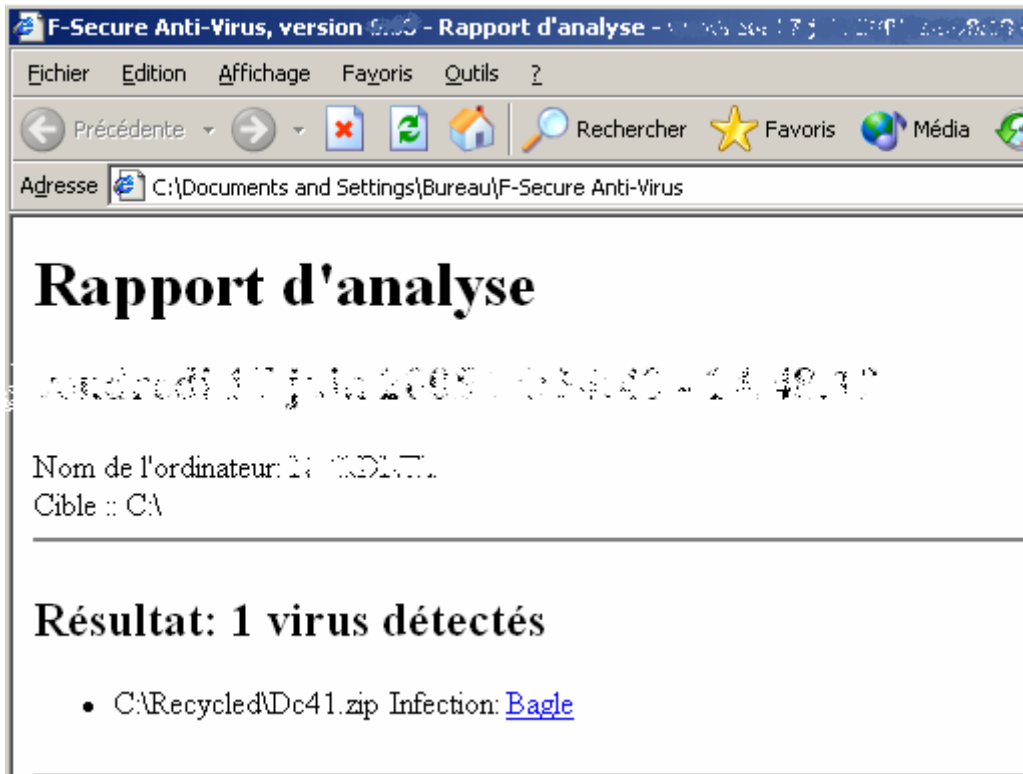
F-Secure Anti-Virus, version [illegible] - Rapport d'analyse - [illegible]

Fichier Edition Affichage Favoris Outils ?

Précédente Rechercher Favoris Média

Adresse C:\Documents and Settings\Bureau\F-Secure Anti-Virus

Rapport d'analyse

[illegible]

Nom de l'ordinateur: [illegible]
Cible :: C:\

Résultat: 1 virus détectés

• C:\Recycled\Dc41.zip Infection: Bagle